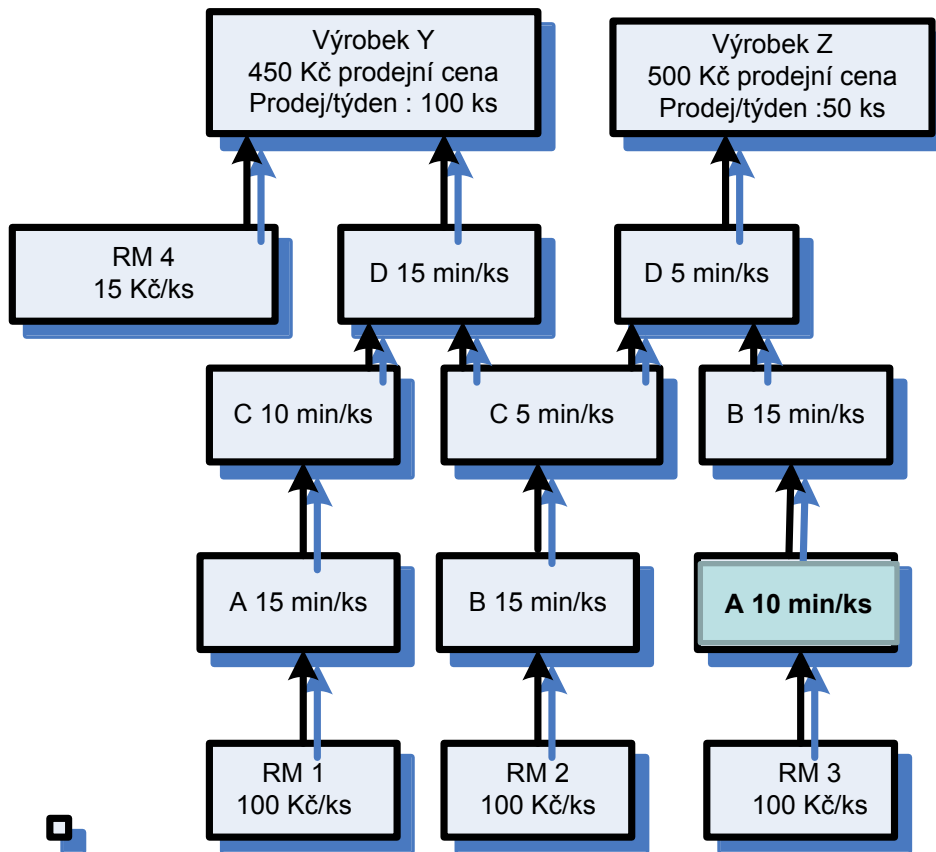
Výrobek Y
450 Kč prodejní cena
Prodej/týden : 100 ks

Výrobek Z
500 Kč prodejní cena
Prodej/týden :50 ks

RM 4
15 Kč/ks

D 15 min/ks

D 5 min/ks

C 10 min/ks

C 5 min/ks

B 15 min/ks

A 15 min/ks

B 15 min/ks

A 10 min/ks

RM 1
100 Kč/ks

RM 2
100 Kč/ks

RM 3
100 Kč/ks